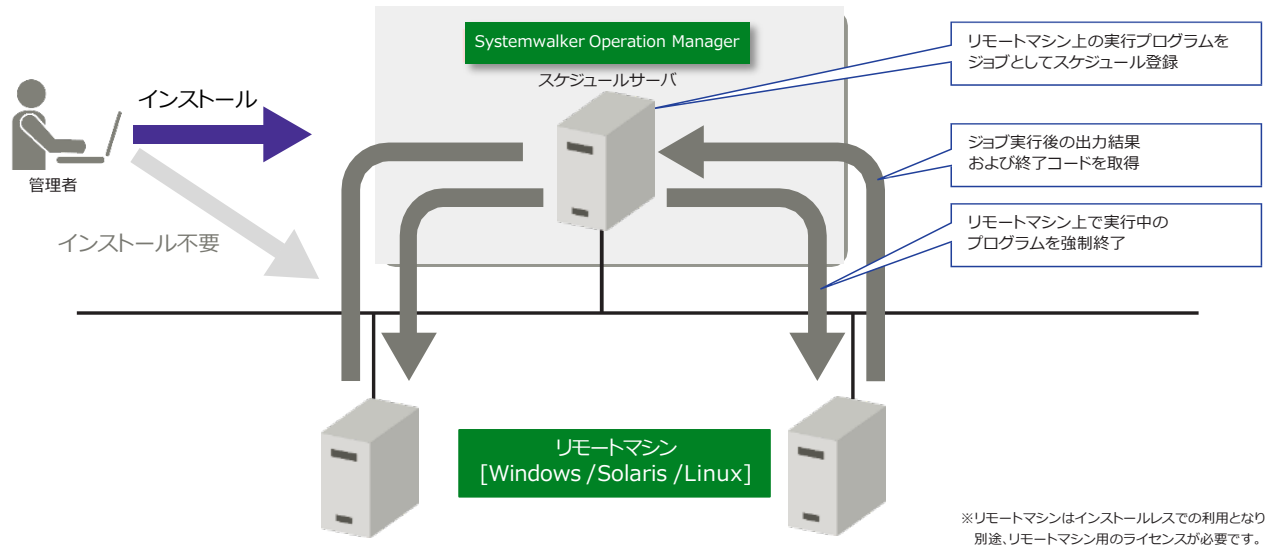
Systemwalker Operation Manager

スケジュールサーバ

リモートマシン上の実行プログラムをジョブとしてスケジュール登録

ジョブ実行後の出力結果および終了コードを取得

リモートマシン上で実行中のプログラムを強制終了

インストール

管理者

インストール不要

リモートマシン
[Windows /Solaris /Linux]

※リモートマシンはインストールレスでの利用となり別途、リモートマシン用のライセンスが必要です。